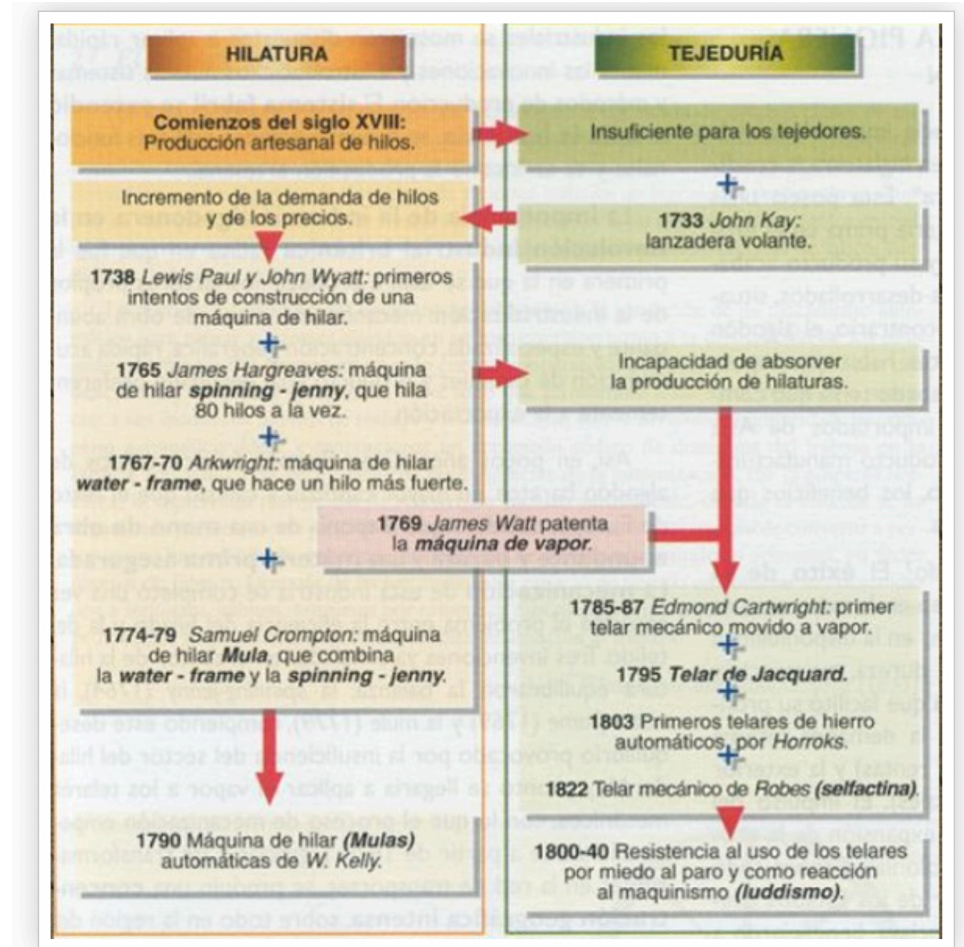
HILATURA

TEJEDURÍA

Comienzos del siglo XVIII: Producción artesanal de hilos.

Insuficiente para los tejedores.

Incremento de la demanda de hilos y de los precios.

1733 John Kay: lanzadera volante.

1738 Lewis Paul y John Wyatt: primeros intentos de construcción de una máquina de hilar.

1765 James Hargreaves: máquina de hilar spinning - jenny, que hila 80 hilos a la vez.

Incapacidad de absorver la producción de hilaturas.

1767-70 Arkwright: máquina de hilar water - frame, que hace un hilo más fuerte.

1769 James Watt patenta la máquina de vapor.

1774-79 Samuel Crompton: máquina de hilar Mula, que combina la water - frame y la spinning - jenny.

1785-87 Edmond Cartwright: primer telar mecánico movido a vapor.

1795 Telar de Jacquard.

1803 Primeros telares de hierro automáticos, por Horroks.

1822 Telar mecánico de Robes (selfactina).

1790 Máquina de hilar (Mulas) automáticas de W. Kelly.

1800-40 Resistencia al uso de los telares por miedo al paro y como reacción al maquinismo (luddismo).